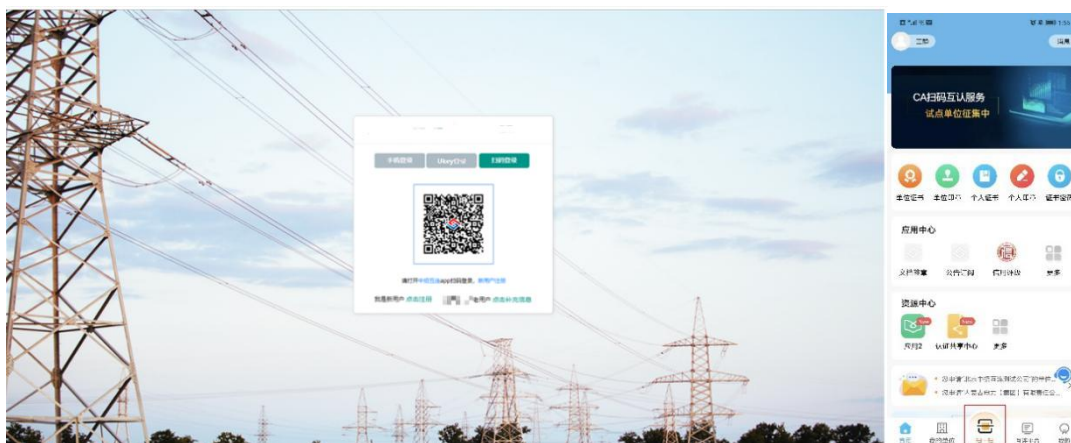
手机登录 Ukey登录 扫码登录

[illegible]

CA扫码互认服务
试点单位征集中

单位证书 单位印章 个人证书 个人印章 证书管理

应用中心

文件签章 公共查询 信用评估 更多

资源中心

New New

充值 认证共享中心 更多

首页 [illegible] 扫一扫 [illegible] 我的